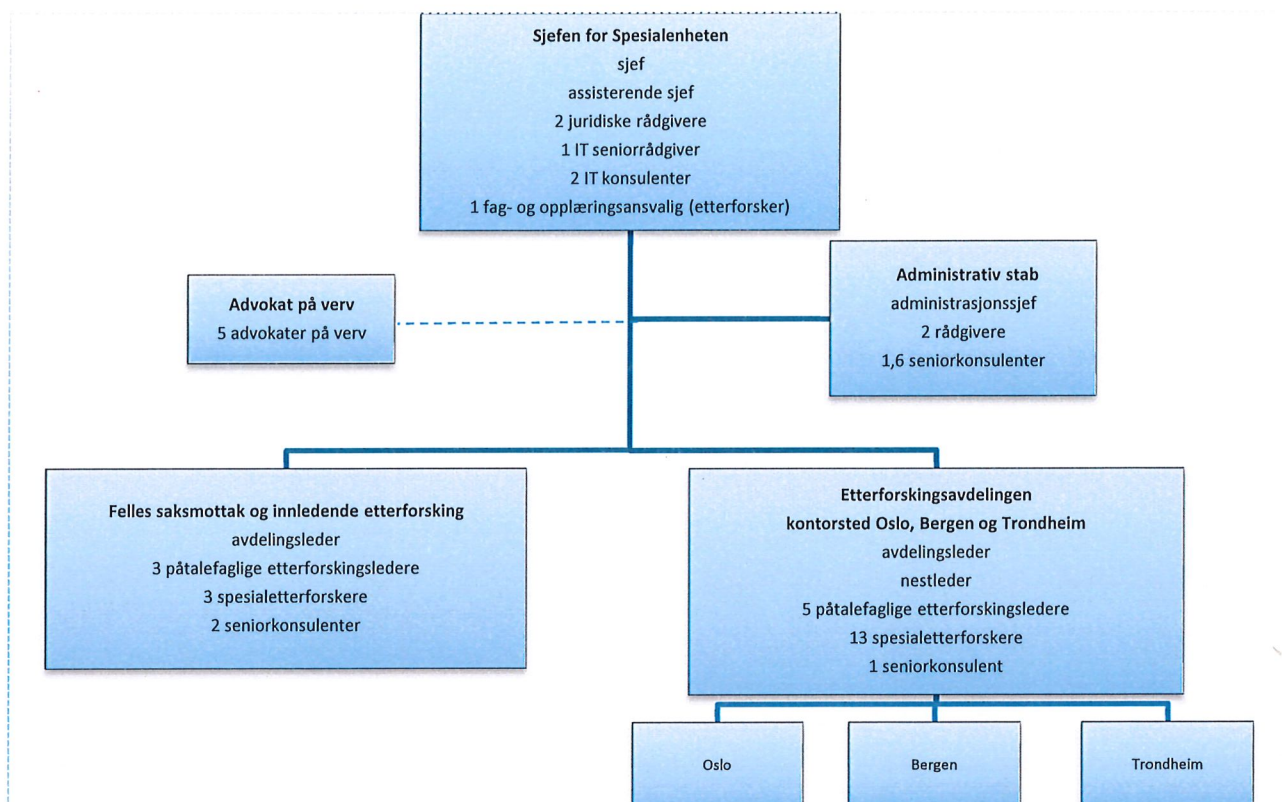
Sjefen for Spesialenheten
sjef
assisterende sjef
2 juridiske rådgivere
1 IT seniorrådgiver
2 IT konsulenter
1 fag- og opplæringsansvalig (etterforsker)

Advokat på verv
5 advokater på verv

Administrativ stab
administrasjonssjef
2 rådgivere
1,6 seniorkonsulenter

Felles saksmottak og innledende etterforsking
avdelingsleder
3 påtalefaglige etterforskingsledere
3 spesialetterforskere
2 seniorkonsulenter

Etterforskingsavdelingen
kontorsted Oslo, Bergen og Trondheim
avdelingsleder
nestleder
5 påtalefaglige etterforskingsledere
13 spesialetterforskere
1 seniorkonsulent

Oslo

Bergen

Trondheim